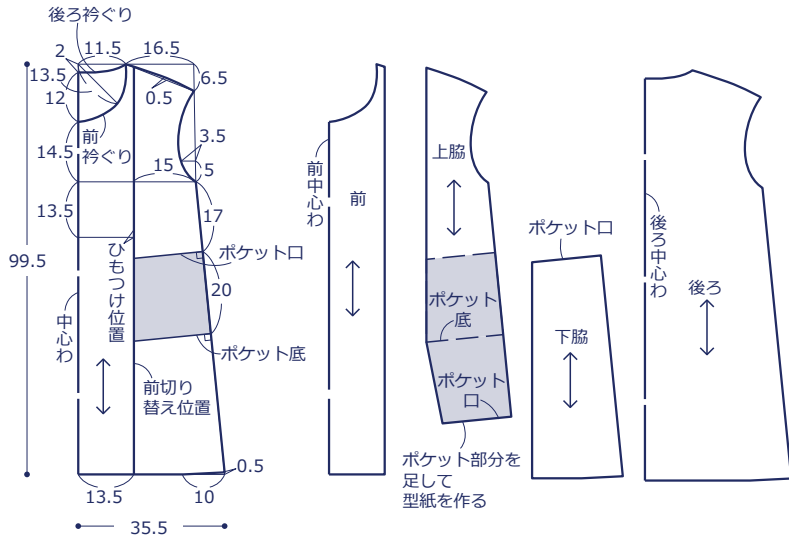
後ろ衿ぐり

2
11.5
16.5
13.5
6.5
12
0.5
前衿ぐり
3.5
14.5
15
5
13.5
17
99.5
ひもつけ位置
ポケット口
20
中心わ
ポケット底
前切り替え位置
0.5
13.5
10
35.5

前中心わ
前

上脇
ポケット底
ポケット口
ポケット部分を足して型紙を作る

ポケット口
下脇

後ろ中心わ
後ろ